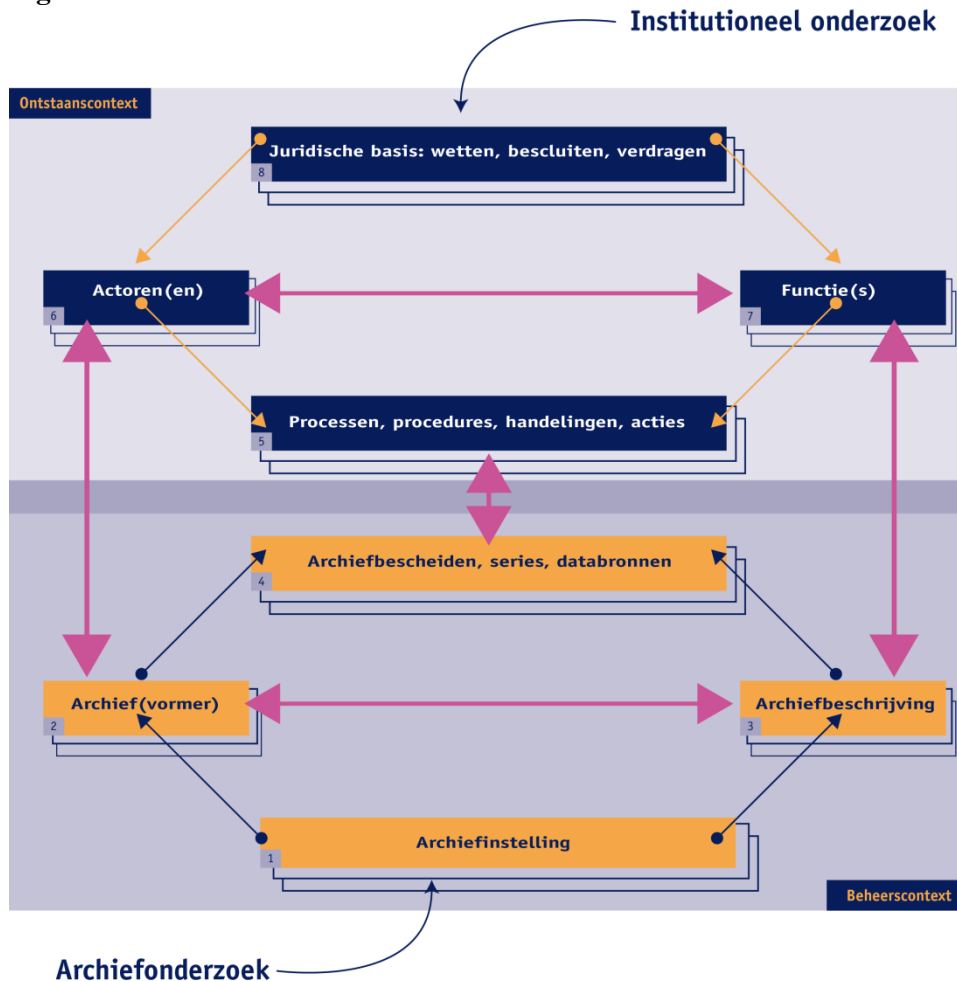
Institutioneel onderzoek

Ontstaanscontext

Juridische basis: wetten, bescluiten, verdragen
8

Actoren(en)
6

Functie(s)
7

Processen, procedures, handelingen, acties
5

Archiefbescheiden, series, databronnen
4

Archief(vormer)
2

Archiefbeschrijving
3

Archiefinstelling
1

Beheerscontext

Archiefonderzoek